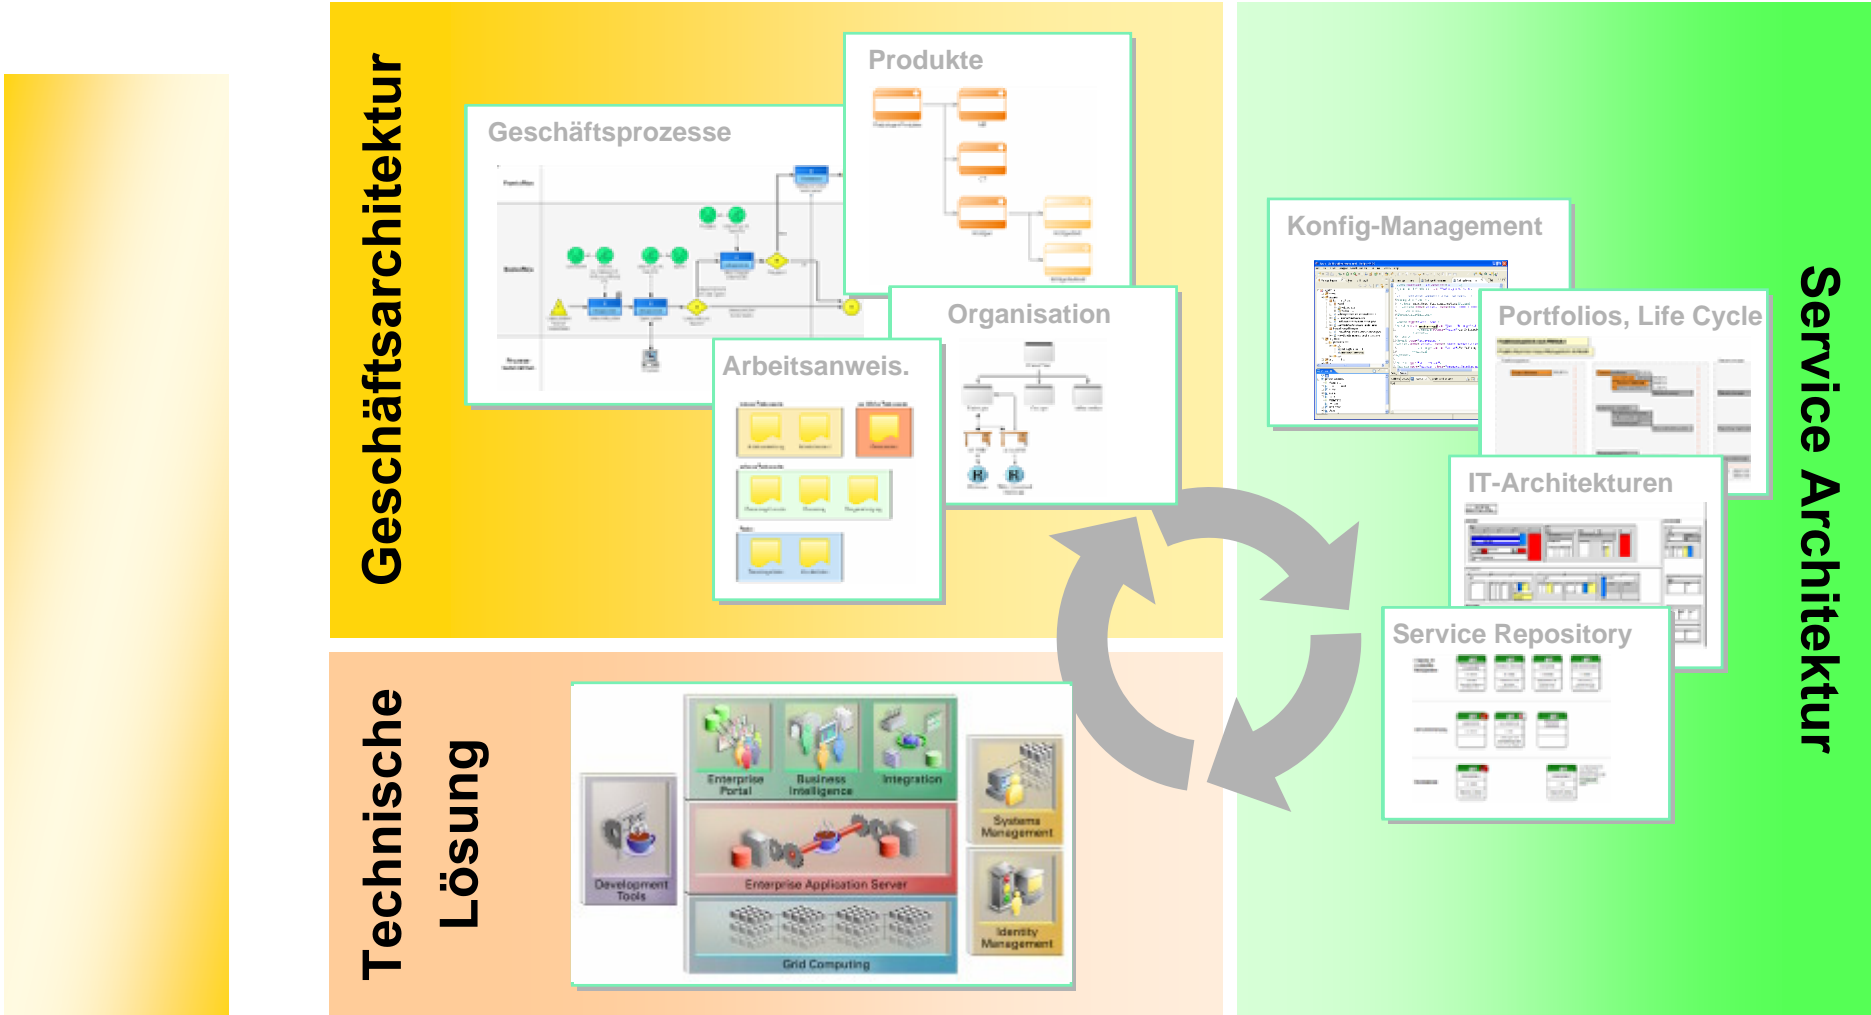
Geschäftsarchitektur

Produkte

Geschäftsprozesse

Organisation

Arbeitsanweis.

Technische Lösung

Enterprise Portal

Business Intelligence

Integration

Systems Management

Development Tools

Enterprise Application Server

Identity Management

Grid Computing

Konfig-Management

Portfolios, Life Cycle

IT-Architekturen

Service Repository

Service Architektur